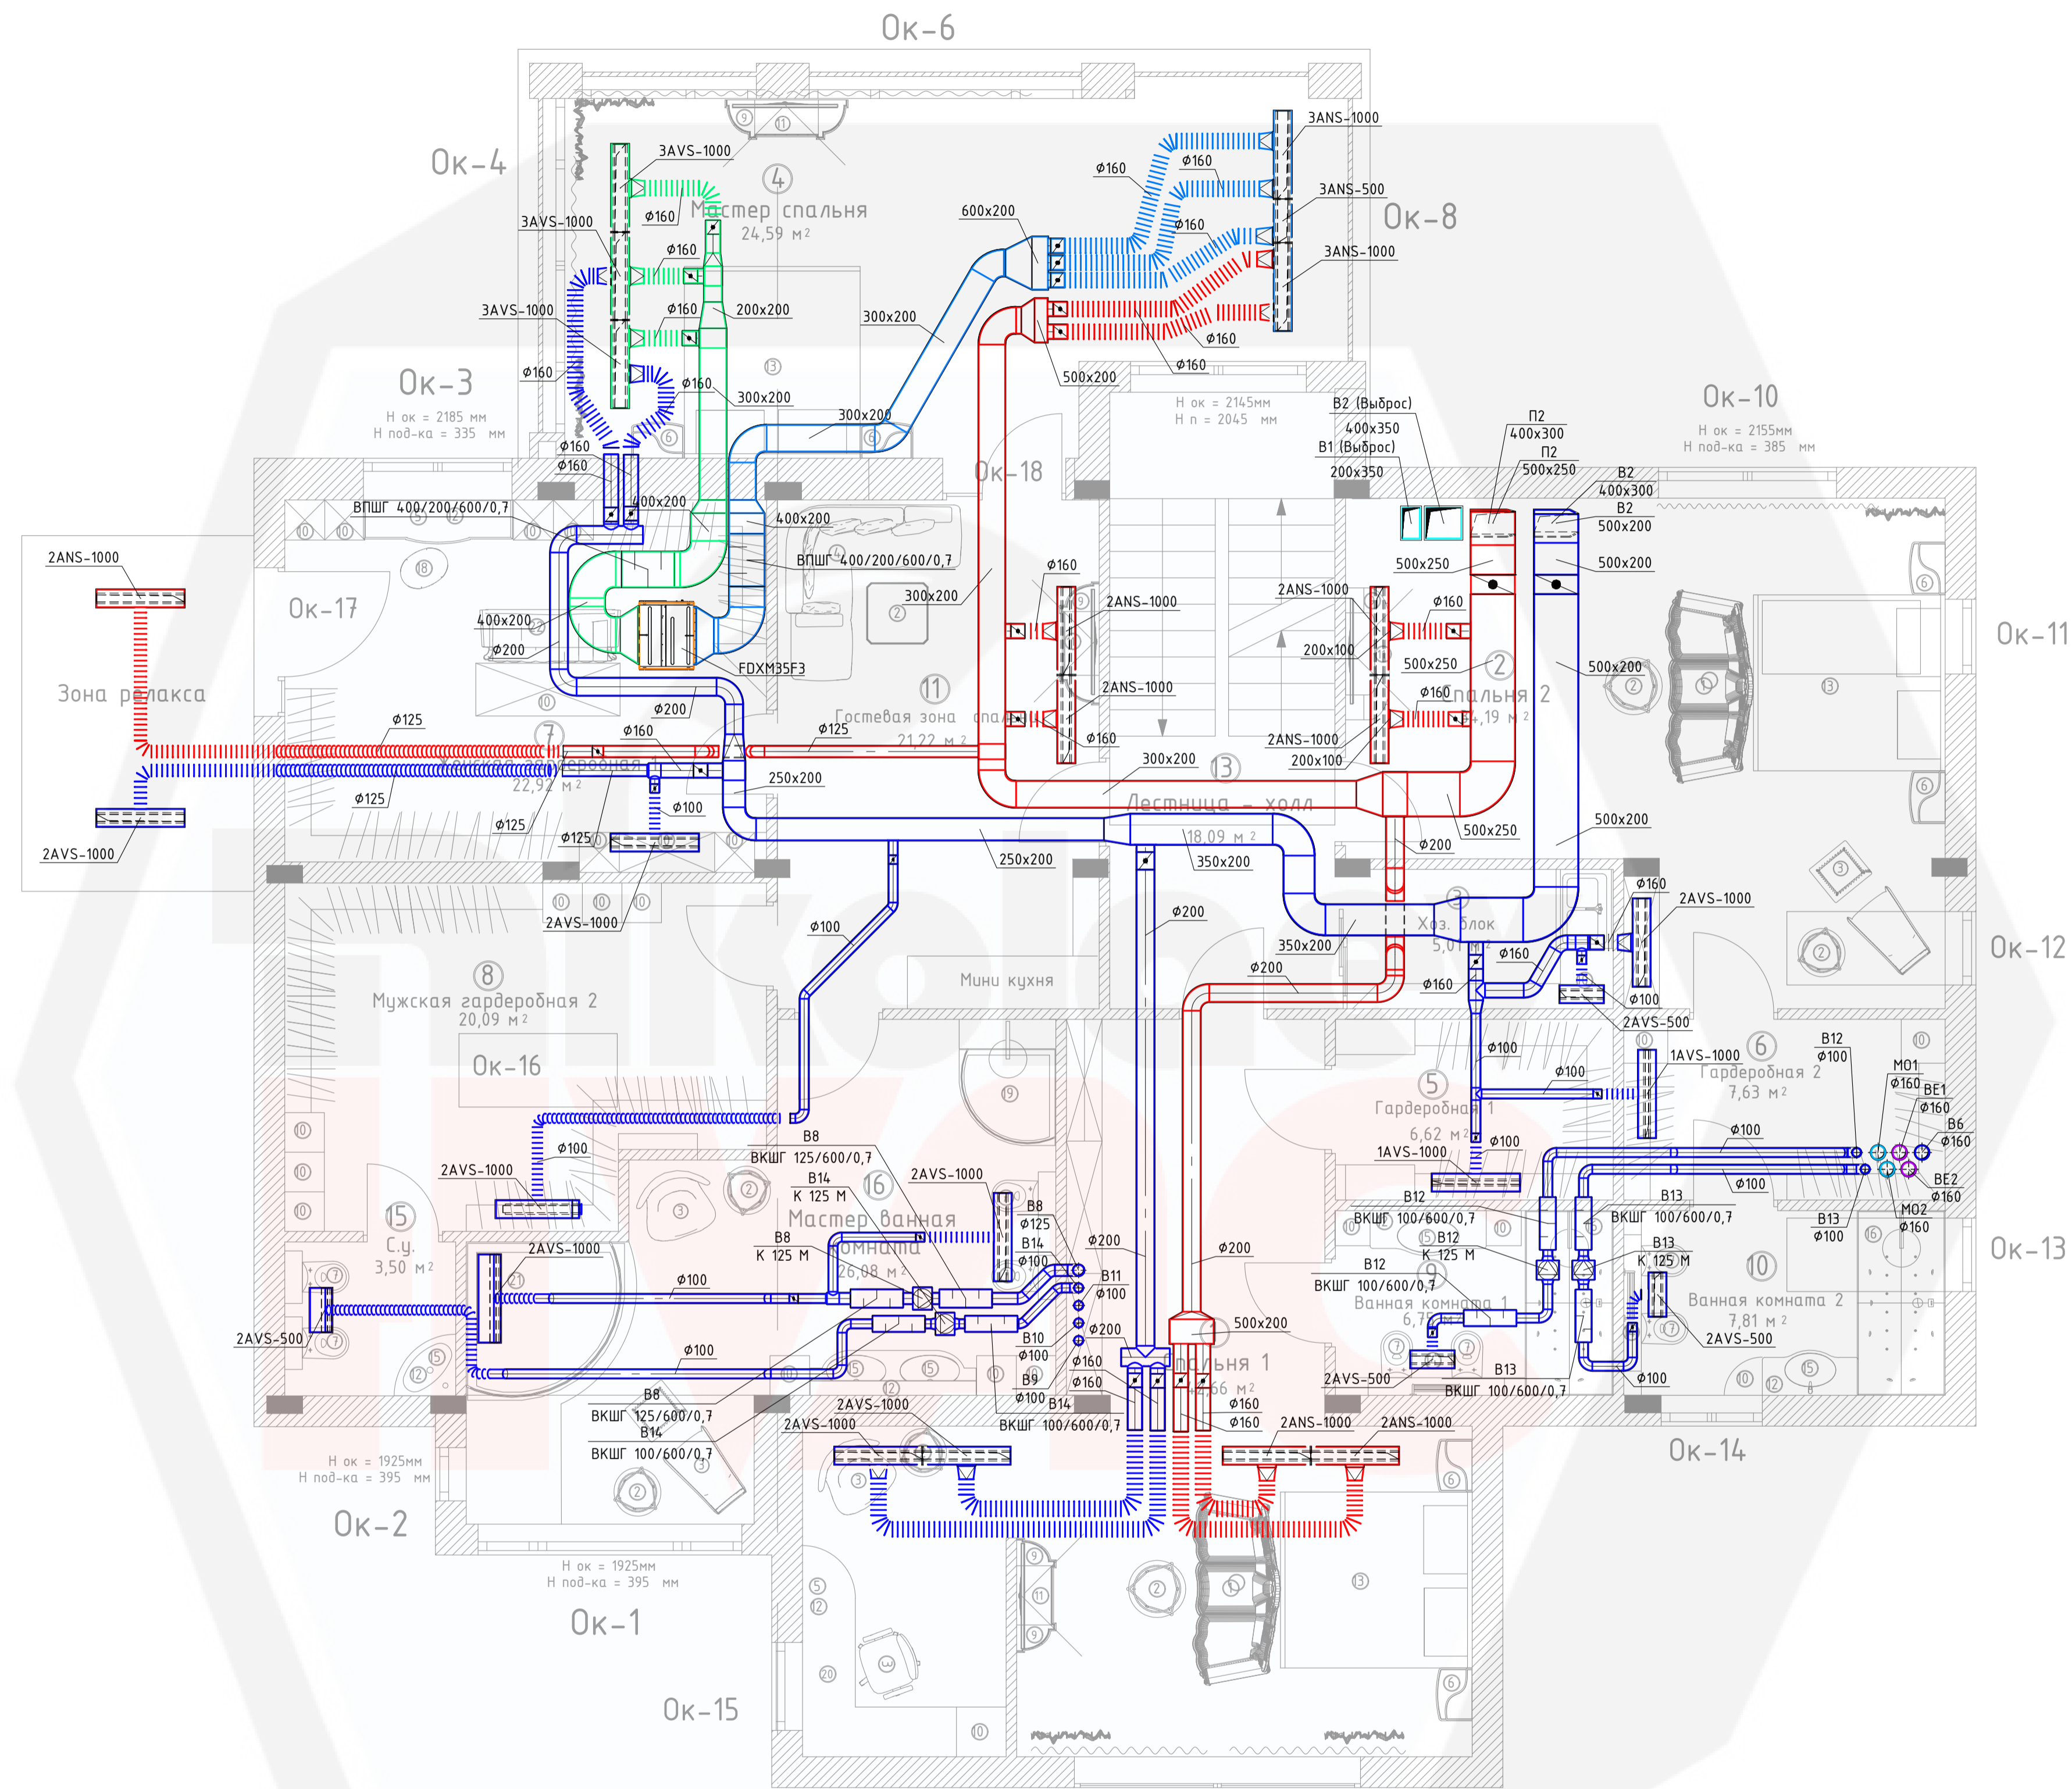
Ок-6

Ок-4

3AVS-1000
3AVS-1000
3AVS-1000
ø160
ø160
ø160
ø160
ø160
ø160
ø160
200x200
300x200
300x200
300x200
600x200
4
Мастер спальня
24,59 м²

3ANS-1000
3ANS-500
3ANS-1000
ø160
ø160
ø160
ø160
ø160
500x200

Ок-8

Ок-3
Н ок = 2185 мм
Н под-ка = 335 мм

Ок-10
Н ок = 2155мм
Н под-ка = 385 мм

Н ок = 2145мм
Н п = 2045 мм

Ок-18

В2 (Выброс)
400x350
В1 (Выброс)
200x350
П2
400x300
П2
500x250
В2
400x300
В2
500x200
500x250
500x200

ВПШГ 400/200/600/0,7
400x200
400x200
ВПШГ 400/200/600/0,7
300x200
FDXM35F3
400x200
ø200
ø200

2ANS-1000
2AVS-1000
Ок-17
Зона релакса

ø160
2ANS-1000
2ANS-1000
ø160
2ANS-1000
ø160
200x100
500x250
ø160
2ANS-1000
200x100
500x200
2
Спальня 2
24,19 м²

Ок-11

11
Гостевая зона спальни
21,22 м²
ø125
ø160
ø125
7
Женская гардеробная
22,92 м²
ø125
ø125
ø125
ø100
250x200
300x200
13
Лестница - холл
18,09 м²
350x200
250x200
500x250
500x200
ø200
ø160
2AVS-1000
2AVS-1000

Хоз. блок
5,0 м²
350x200
ø200
ø160
ø160
ø100
2AVS-500

Ок-12

ø100
ø200
Мини кухня
8
Мужская гардеробная 2
20,09 м²
Ок-16

1AVS-1000
6
Гардеробная 2
7,63 м²
ø100
5
Гардеробная 1
6,62 м²
ø100
ø100
1AVS-1000
ø100
В12
ø100
М01
ø160
ВЕ1
ø160
В6
ø160
ВЕ2
ø160
М02
ø160
В13
ø100
ø100

Ок-13

2AVS-1000
ø100
В8
ВКШГ 125/600/0,7
В14
К 125 М
16
Мастер ванная комната
26,08 м²
2AVS-1000
В8
К 125 М
В8
ø125
В14
ø100
ø200
В11
ø100
ø200
В10
ø100
В9
ø100
ø160
ø160
В14
ВКШГ 100/600/0,7
ø200
500x200
15
С.у.
3,50 м²
2AVS-1000
ø100
2AVS-500
ø100

В12
ВКШГ 100/600/0,7
В12
К 125 М
В12
ВКШГ 100/600/0,7
9
Ванная комната 1
6,71 м²
В13
ВКШГ 100/600/0,7
В13
К 125 М
10
Ванная комната 2
7,81 м²
2AVS-500
ø100
2AVS-500
В13
ВКШГ 100/600/0,7

Спальня 1
14,66 м²
ø160
ø160
2ANS-1000
2ANS-1000

В8
ВКШГ 125/600/0,7
В14
ВКШГ 100/600/0,7
2AVS-1000
2AVS-1000

Н ок = 1925мм
Н под-ка = 395 мм
Ок-2

Н ок = 1925мм
Н под-ка = 395 мм
Ок-1

Ок-14

Ок-15